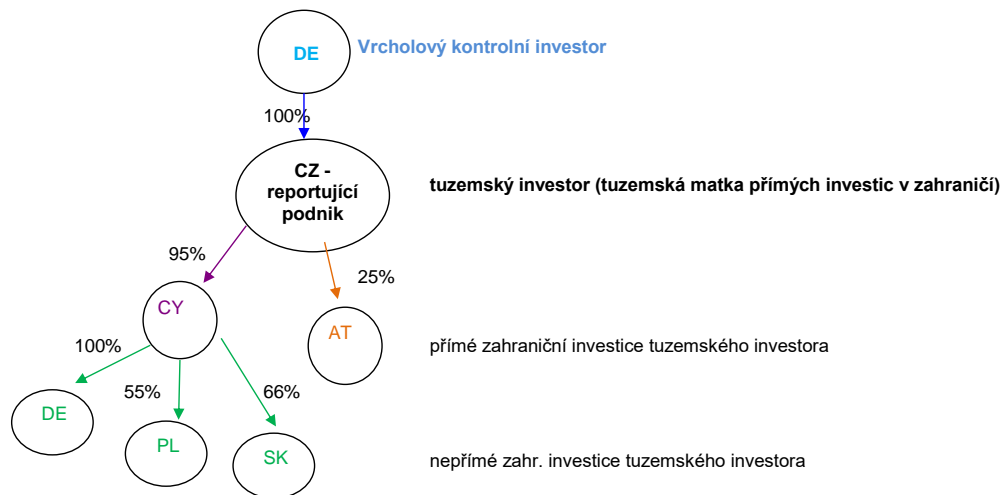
DE

Vrcholový kontrolní investor

100%

CZ - reportující podnik

tuzemský investor (tuzemská matka přímých investic v zahraničí)

95%

25%

CY

AT

přímé zahraniční investice tuzemského investora

100%

55%

66%

DE

PL

SK

nepřímé zahr. investice tuzemského investora